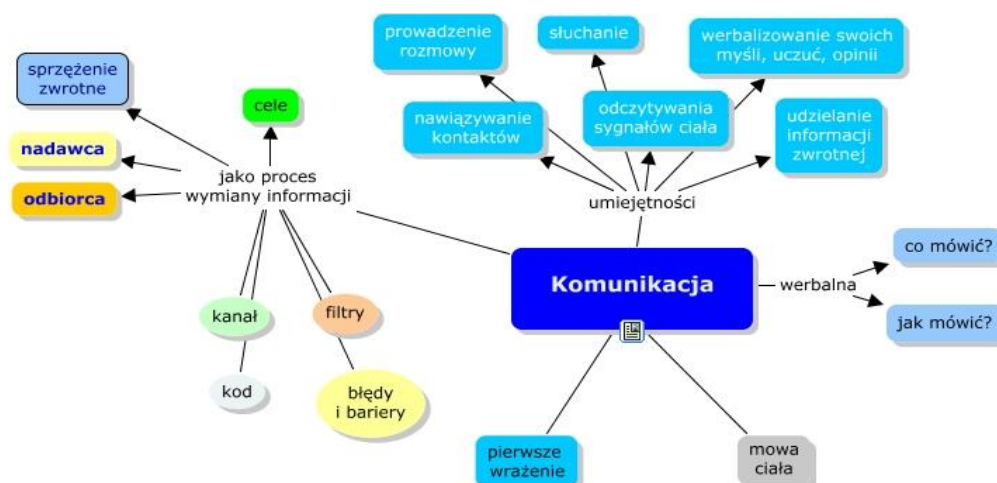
sprzężenie zwrotne

cele

nadawca

odbiorca

jako proces wymiany informacji

prowadzenie rozmowy

słuchanie

werbalizowanie swoich myśli, uczuć, opinii

nawiązywanie kontaktów

odczytywania sygnałów ciała

udzielanie informacji zwrotnej

umiejętności

Komunikacja

werbalna

co mówić?

jak mówić?

kanał

filtry

kod

błędy i bariery

pierwsze wrażenie

mowa ciała